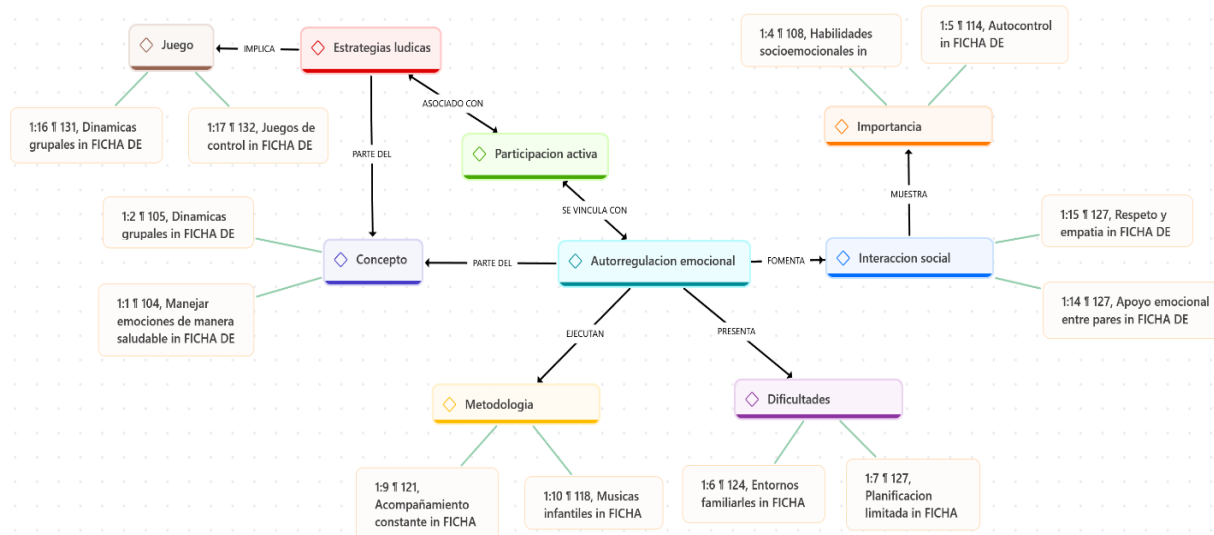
Juego

IMPLICA

Estrategias ludicas

1:4 ¶ 108, Habilidades socioemocionales in

1:5 ¶ 114, Autocontrol in FICHA DE

1:16 ¶ 131, Dinamicas grupales in FICHA DE

1:17 ¶ 132, Juegos de control in FICHA DE

ASOCIADO CON

PARTE DEL

Importancia

Participacion activa

MUESTRA

1:2 ¶ 105, Dinamicas grupales in FICHA DE

SE VINCULA CON

1:15 ¶ 127, Respeto y empatia in FICHA DE

Concepto

PARTE DEL

Autorregulacion emocional

FOMENTA

Interaccion social

1:1 ¶ 104, Manejar emociones de manera saludable in FICHA DE

1:14 ¶ 127, Apoyo emocional entre pares in FICHA DE

EJECUTAN

PRESENTA

Metodologia

Dificultades

1:9 ¶ 121, Acompañamiento constante in FICHA

1:10 ¶ 118, Musicas infantiles in FICHA

1:6 ¶ 124, Entornos familiarles in FICHA

1:7 ¶ 127, Planificacion limitada in FICHA